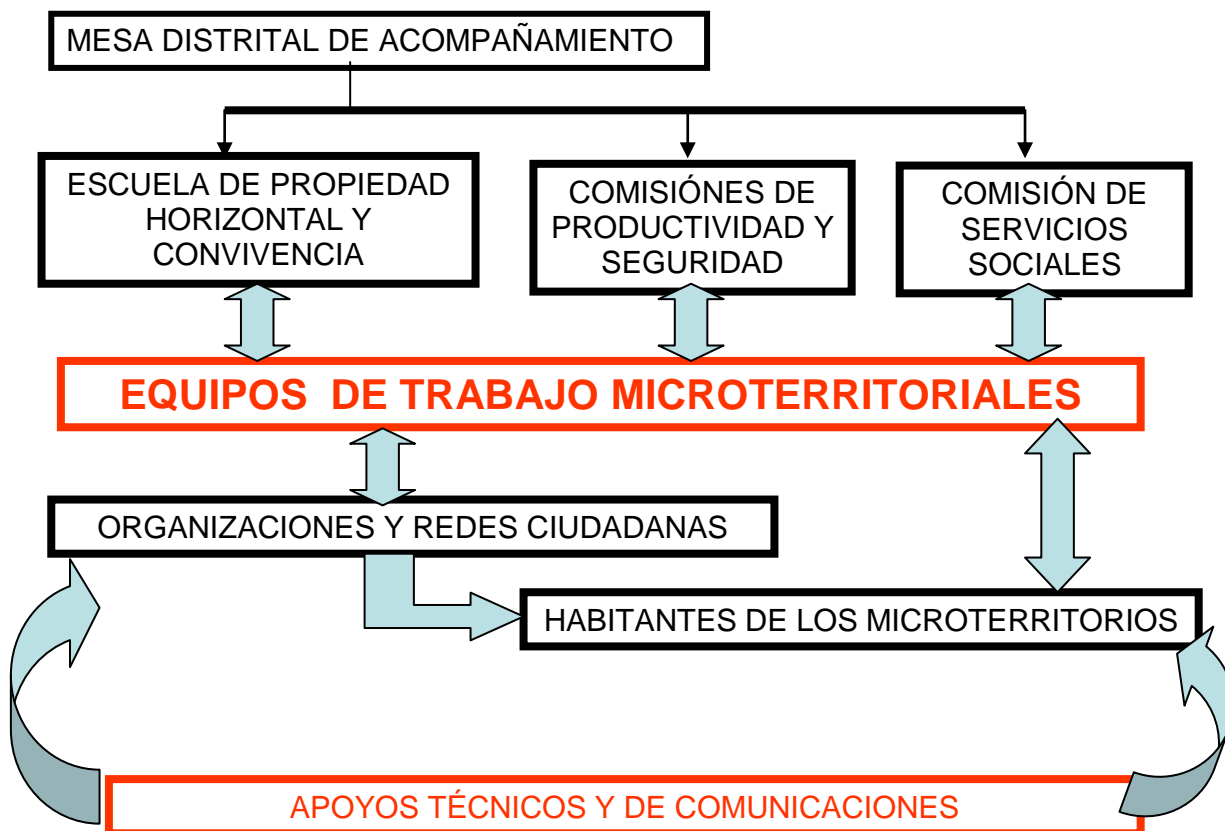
MESA DISTRITAL DE ACOMPAÑAMIENTO

ESCUELA DE PROPIEDAD HORIZONTAL Y CONVIVENCIA

COMISIÓNES DE PRODUCTIVIDAD Y SEGURIDAD

COMISIÓN DE SERVICIOS SOCIALES

EQUIPOS DE TRABAJO MICROTERRITORIALES

ORGANIZACIONES Y REDES CIUDADANAS

HABITANTES DE LOS MICROTERRITORIOS

APOYOS TÉCNICOS Y DE COMUNICACIONES